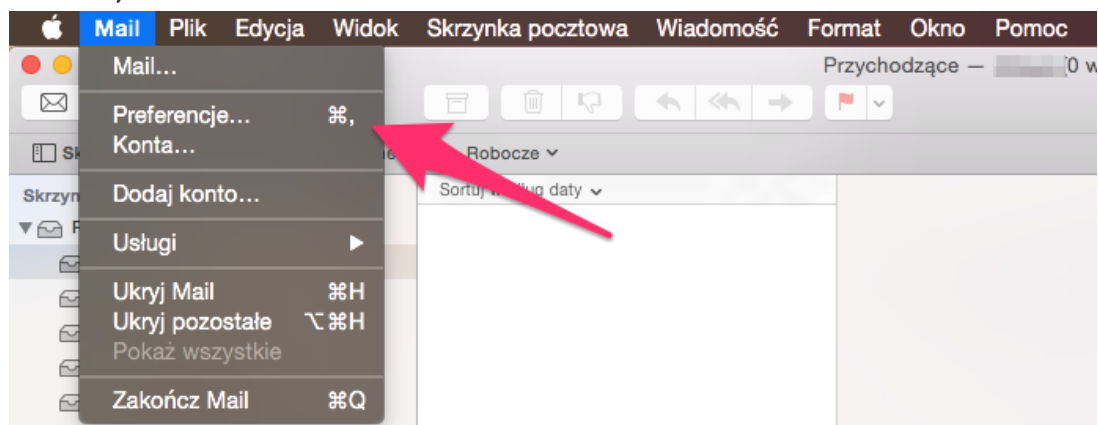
Mail Plik Edycja Widok Skrzynka pocztowa Wiadomość Format Okno Pomoc

Przychodzące — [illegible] 0 w

Mail…
Preferencje… ⌘,
Konta…
Dodaj konto…
Usługi ▶
Ukryj Mail ⌘H
Ukryj pozostałe ⌥⌘H
Pokaż wszystkie
Zakończ Mail ⌘Q

Sk
Skrzyn
Robocze
Sortuj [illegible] daty